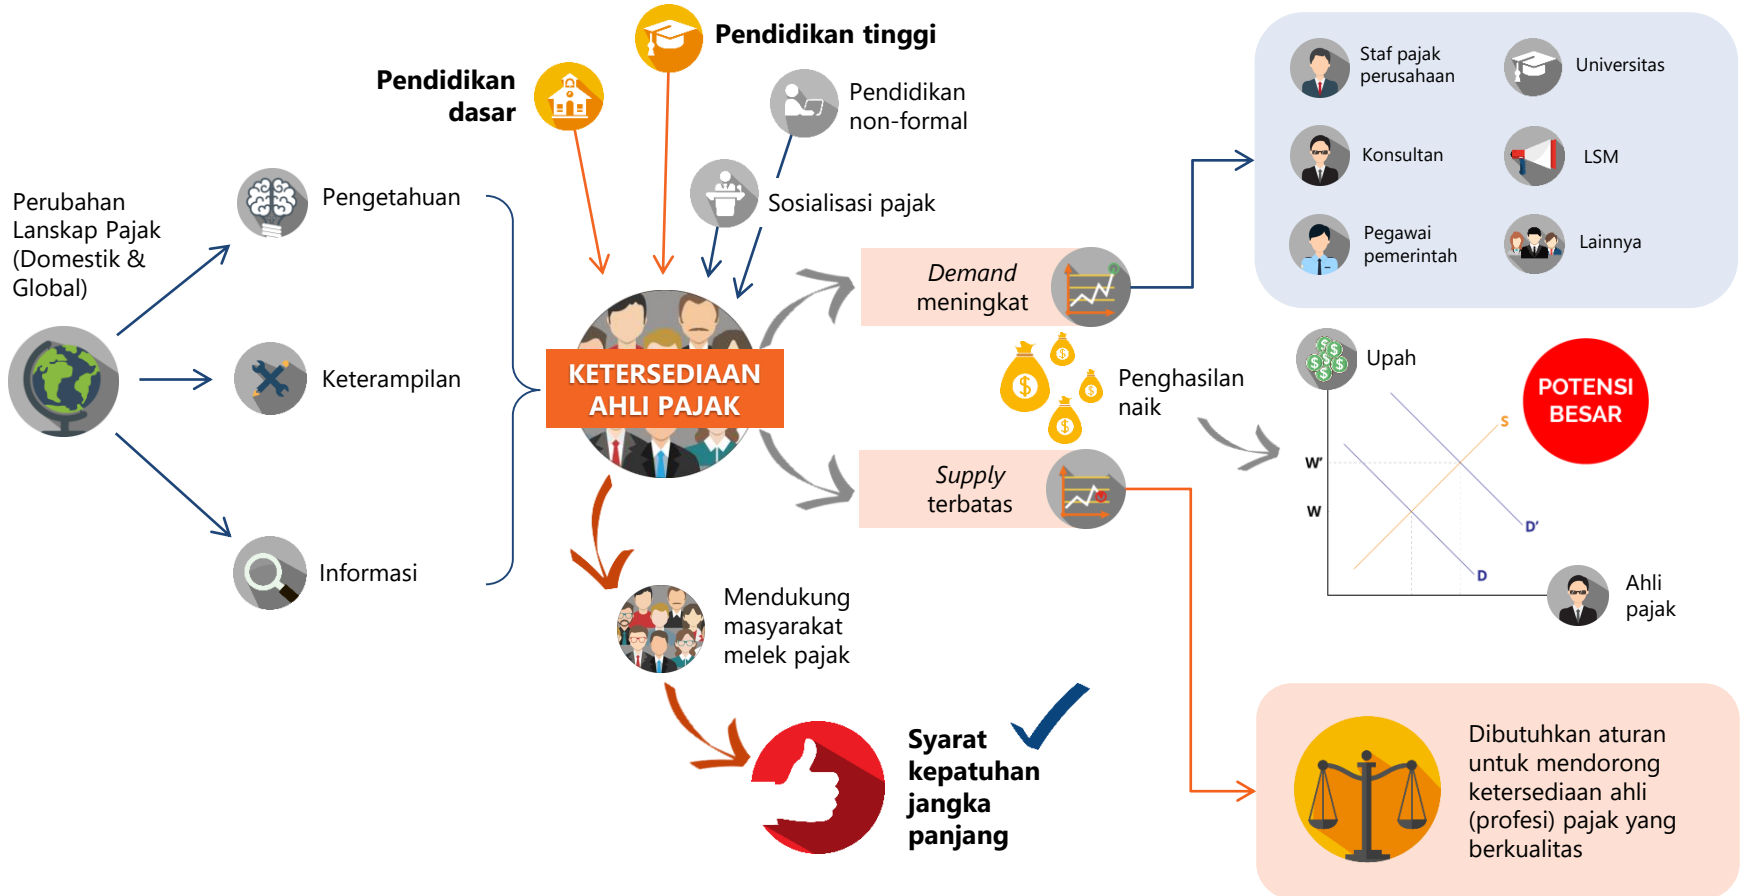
Pendidikan tinggi

Pendidikan dasar

Pendidikan non-formal

Sosialisasi pajak

Perubahan Lanskap Pajak (Domestik & Global)

Pengetahuan

Keterampilan

Informasi

KETERSEDIAAN AHLI PAJAK

*Demand* meningkat

*Supply* terbatas

Penghasilan naik

Staf pajak perusahaan

Universitas

Konsultan

LSM

Pegawai pemerintah

Lainnya

Upah

POTENSI BESAR

S

W'

W

D'

D

Ahli pajak

Mendukung masyarakat melek pajak

Syarat kepatuhan jangka panjang

Dibutuhkan aturan untuk mendorong ketersediaan ahli (profesi) pajak yang berkualitas